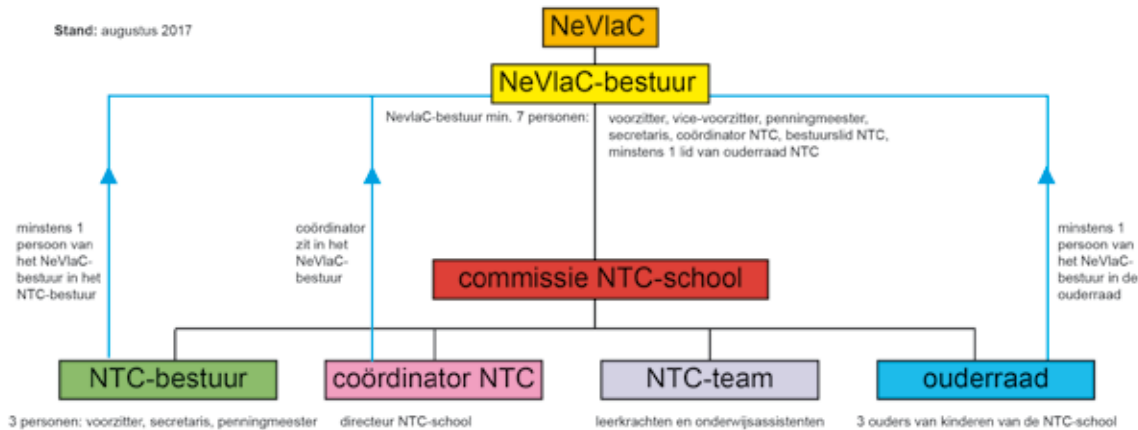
Stand: augustus 2017

NeVlaC

NeVlaC-bestuur

NevlaC-bestuur min. 7 personen:

voorzitter, vice-voorzitter, penningmeester, secretaris, coördinator NTC, bestuurslid NTC, minstens 1 lid van ouderraad NTC

minstens 1 persoon van het NeVlaC-bestuur in het NTC-bestuur

coördinator zit in het NeVlaC-bestuur

commissie NTC-school

minstens 1 persoon van het NeVlaC-bestuur in de ouderraad

NTC-bestuur

coördinator NTC

NTC-team

ouderraad

3 personen: voorzitter, secretaris, penningmeester

directeur NTC-school

leerkrachten en onderwijsassistenten

3 ouders van kinderen van de NTC-school